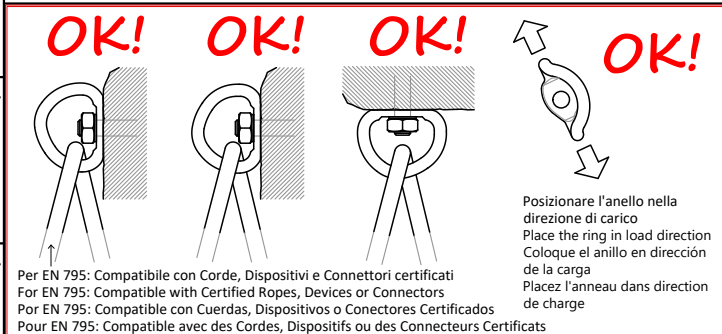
OK! OK! OK! OK!

Posizionare l'anello nella direzione di carico
Place the ring in load direction
Coloque el anillo en dirección de la carga
Placez l'anneau dans direction de charge

Per EN 795: Compatibile con Corde, Dispositivi e Connettori certificati
For EN 795: Compatible with Certified Ropes, Devices or Connectors
Por EN 795: Compatible con Cuerdas, Dispositivos o Conectores Certificados
Pour EN 795: Compatible avec des Cordes, Dispositifs ou des Connecteurs Certificats